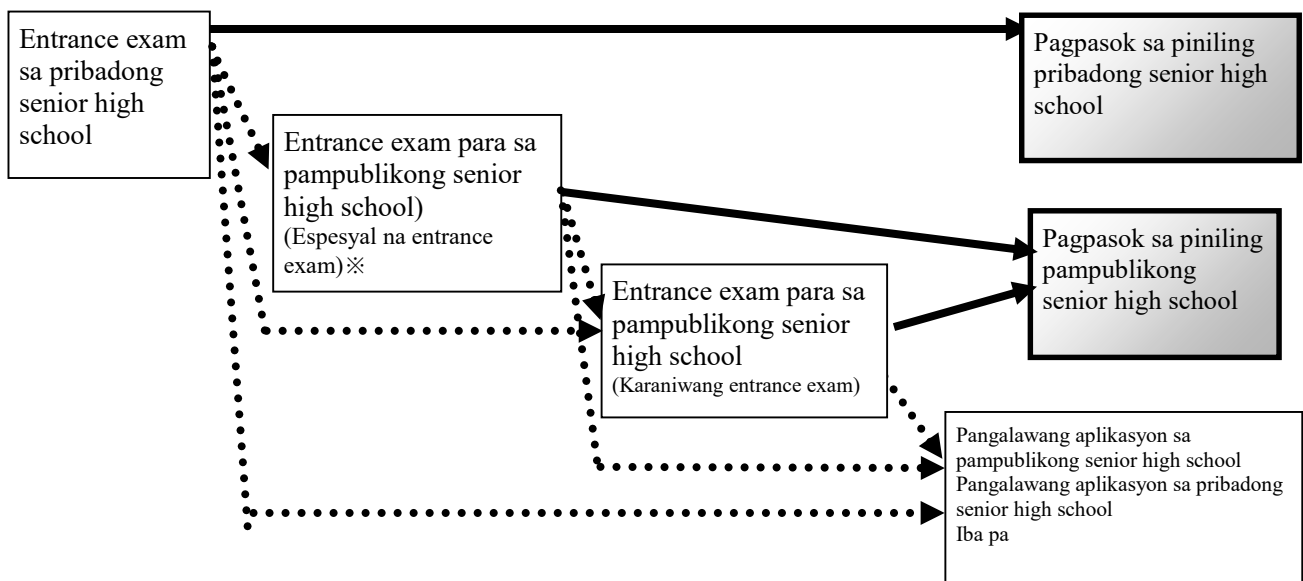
Entrance exam sa pribadong senior high school

Pagpasok sa piniling pribadong senior high school

Entrance exam para sa pampublikong senior high school)
(Espesyal na entrance exam)※

Pagpasok sa piniling pampublikong senior high school

Entrance exam para sa pampublikong senior high school
(Karaniwang entrance exam)

Pangalawang aplikasyon sa pampublikong senior high school
Pangalawang aplikasyon sa pribadong senior high school
Iba pa